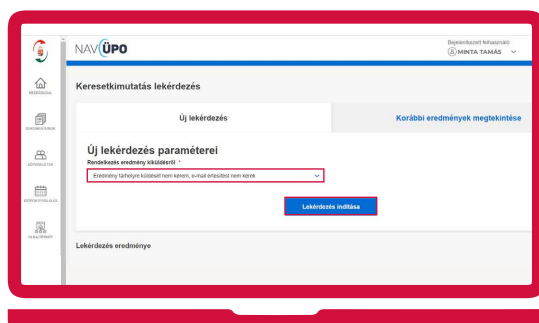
NAV ÜPO

Bejelentkezett felhasználó
MINTA TAMÁS

KEZDŐOLDAL

DOKUMENTUMOK

MEGHATALMAZÁS

IDŐPONTFOGLALÁS

ÜGYINTÉZÉS

Keresetkimutatás lekérdezés

Új lekérdezés

Korábbi eredmények megtekintése

Új lekérdezés paraméterei

Rendelkezés eredmény kiküldéséről *

Eredmény tárhelyre küldését nem kérem, e-mail értesítést nem kérek

Lekérdezés indítása

Lekérdezés eredménye